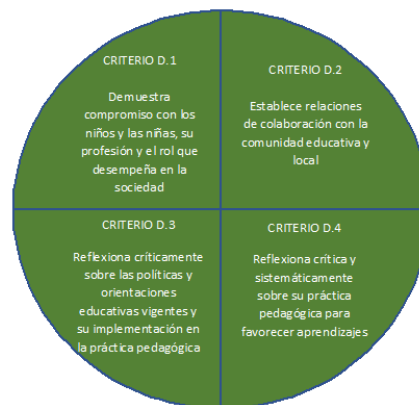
CRITERIO D.1

Demuestra compromiso con los niños y las niñas, su profesión y el rol que desempeña en la sociedad

CRITERIO D.2

Establece relaciones de colaboración con la comunidad educativa y local

CRITERIO D.3

Reflexiona críticamente sobre las políticas y orientaciones educativas vigentes y su implementación en la práctica pedagógica

CRITERIO D.4

Reflexiona crítica y sistemáticamente sobre su práctica pedagógica para favorecer aprendizajes